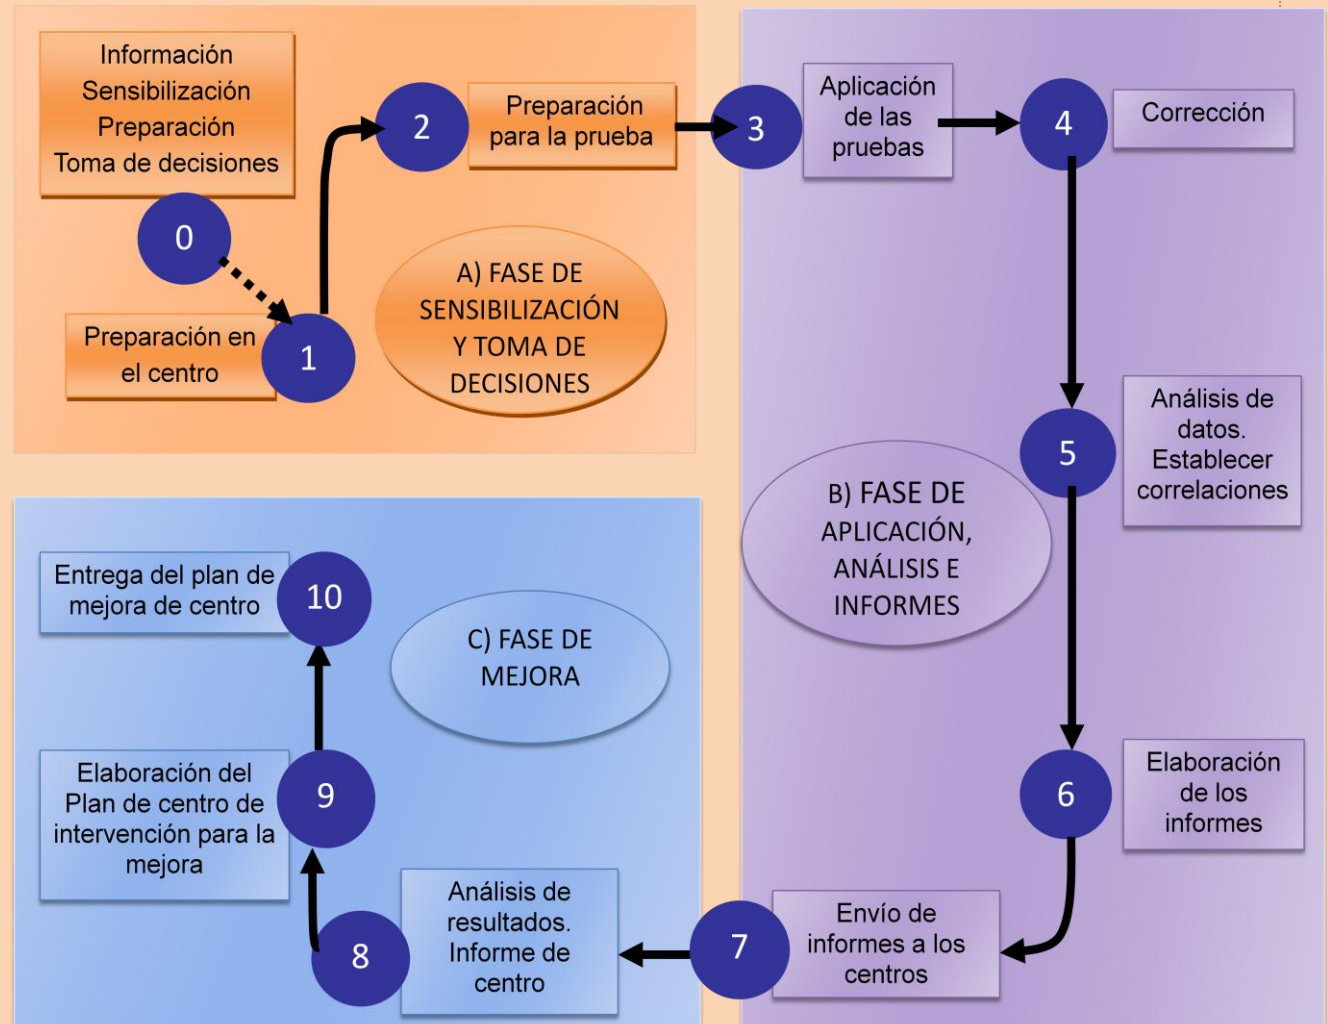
Información
Sensibilización
Preparación
Toma de decisiones

0

Preparación en el centro

1

2

Preparación para la prueba

3

A) FASE DE SENSIBILIZACIÓN Y TOMA DE DECISIONES

Aplicación de las pruebas

4

Corrección

5

Análisis de datos. Establecer correlaciones

B) FASE DE APLICACIÓN, ANÁLISIS E INFORMES

6

Elaboración de los informes

7

Envío de informes a los centros

Entrega del plan de mejora de centro

10

C) FASE DE MEJORA

Elaboración del Plan de centro de intervención para la mejora

9

8

Análisis de resultados. Informe de centro